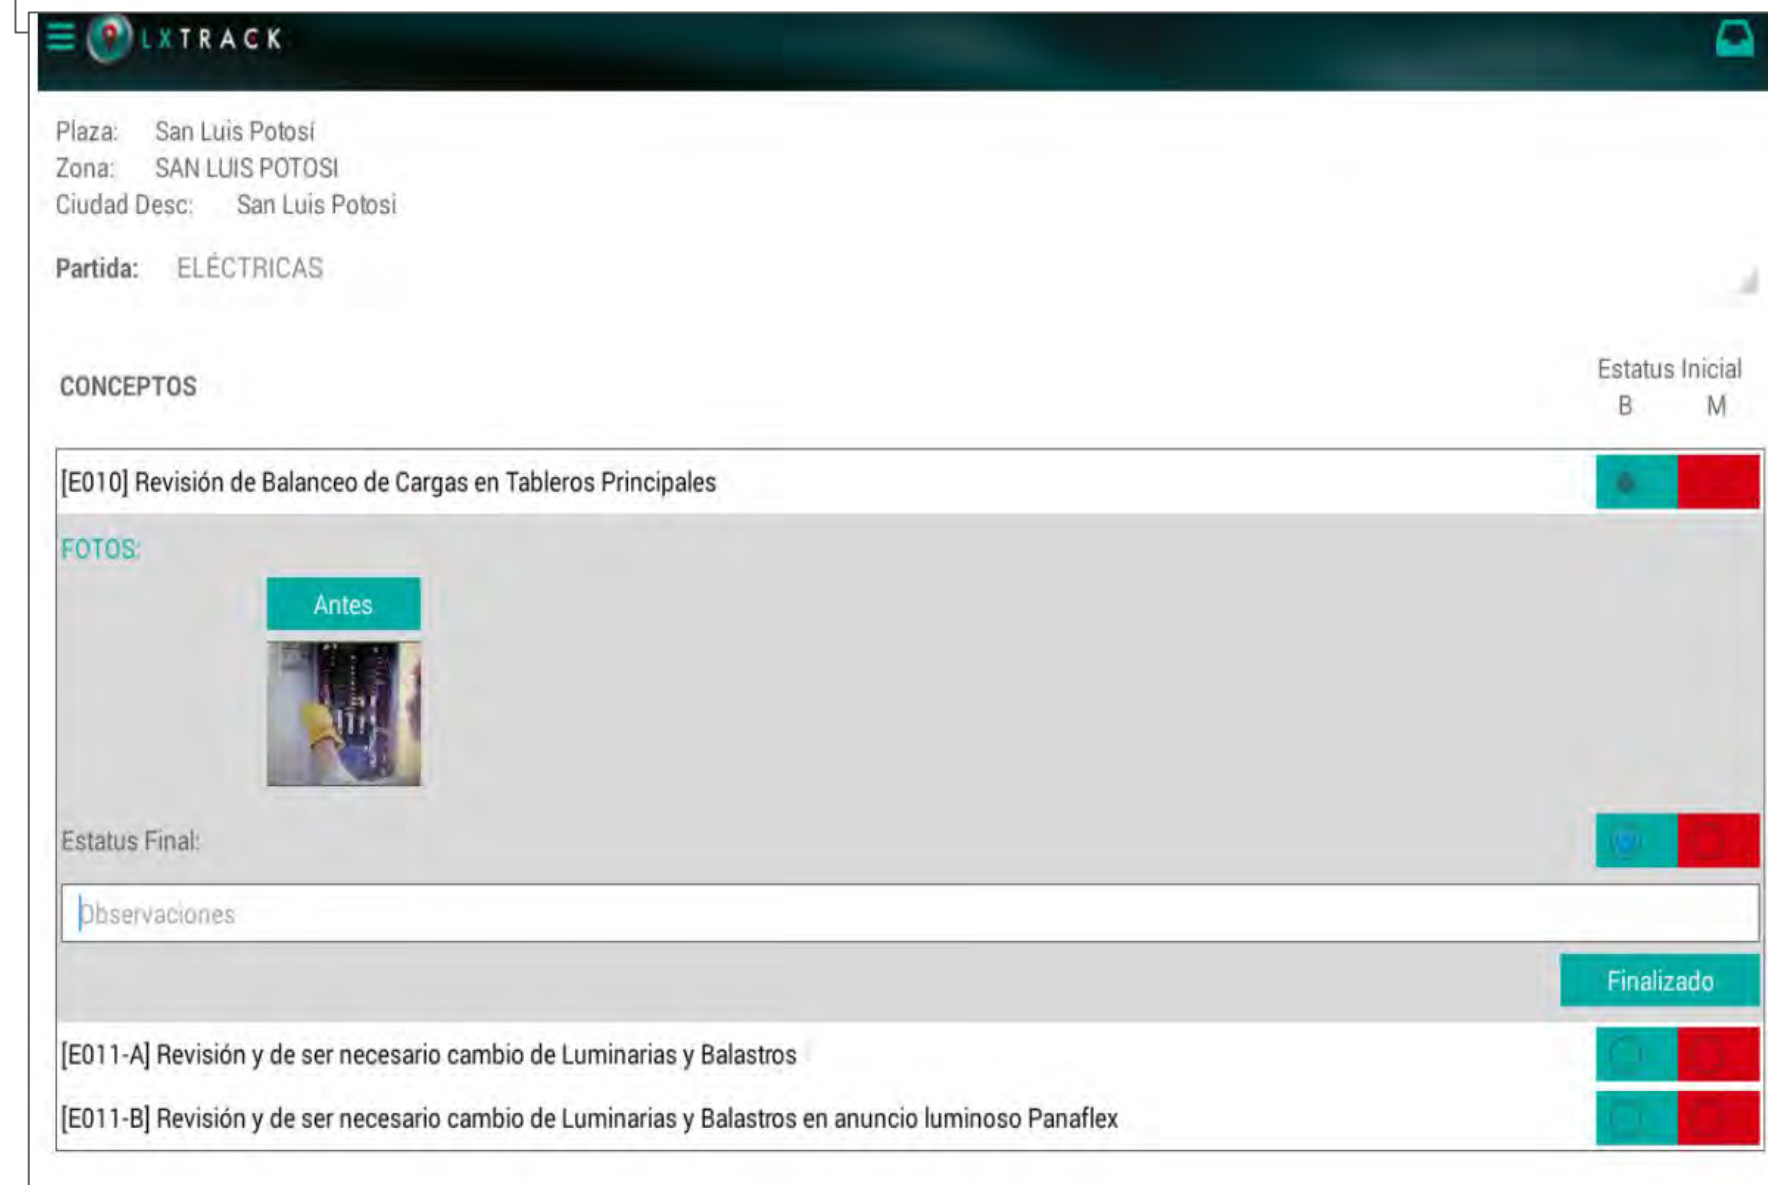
LXTRACK

Plaza: San Luis Potosí
Zona: SAN LUIS POTOSI
Ciudad Desc: San Luis Potosi

Partida: ELÉCTRICAS

CONCEPTOS

Estatus Inicial
B M

[E010] Revisión de Balanceo de Cargas en Tableros Principales

FOTOS:

Antes

Estatus Final:

Observaciones

Finalizado

[E011-A] Revisión y de ser necesario cambio de Luminarias y Balastros

[E011-B] Revisión y de ser necesario cambio de Luminarias y Balastros en anuncio luminoso Panaflex